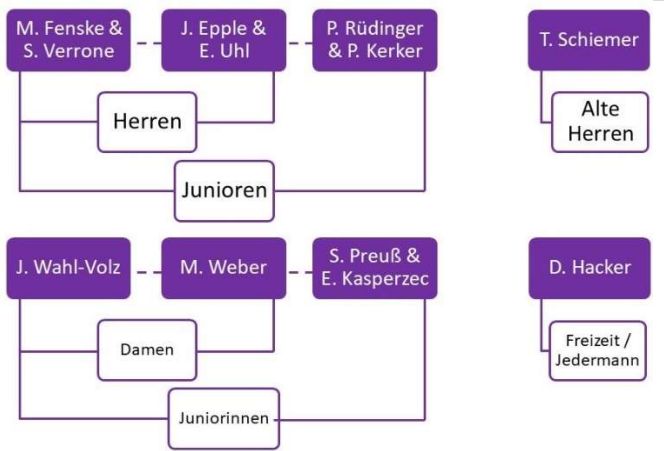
M. Fenske & S. Verrone

J. Epple & E. Uhl

P. Rüdinger & P. Kerker

Herren

Junioren

T. Schiemer

Alte Herren

J. Wahl-Volz

M. Weber

S. Preuß & E. Kasperzec

Damen

Juniorinnen

D. Hacker

Freizeit / Jedermann